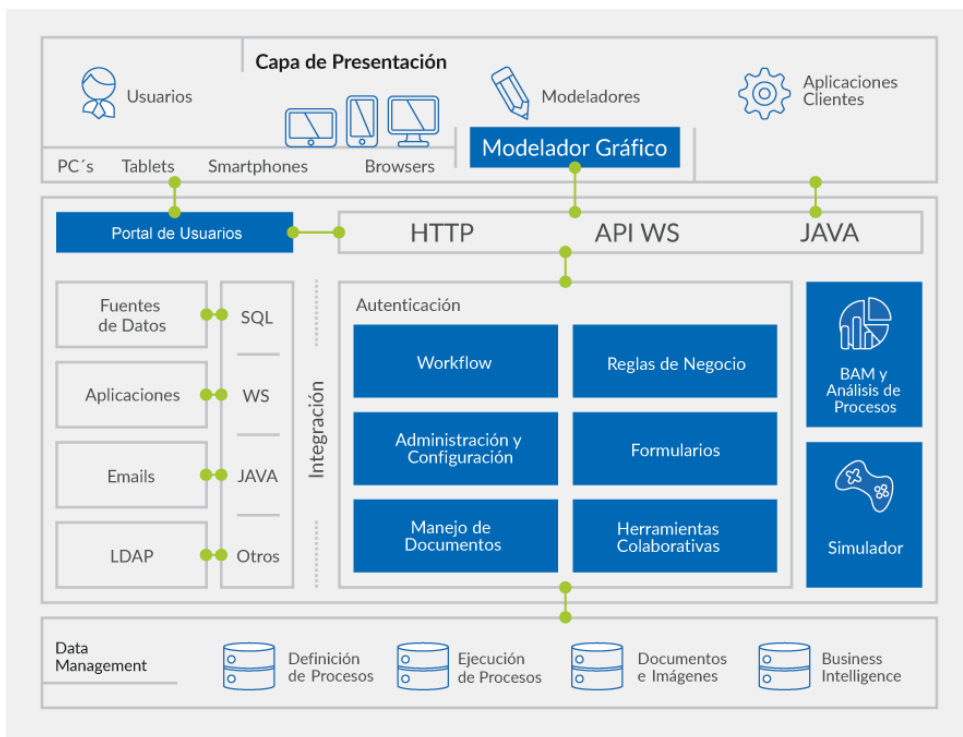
Capa de Presentación

Usuarios

Modeladores

Aplicaciones Clientes

PC´s Tablets Smartphones Browsers

Modelador Gráfico

Portal de Usuarios

HTTP API WS JAVA

Fuentes de Datos

SQL

Aplicaciones

WS

Emails

JAVA

LDAP

Otros

Integración

Autenticación

Workflow

Reglas de Negocio

Administración y Configuración

Formularios

Manejo de Documentos

Herramientas Colaborativas

BAM y Análisis de Procesos

Simulador

Data Management

Definición de Procesos

Ejecución de Procesos

Documentos e Imágenes

Business Intelligence